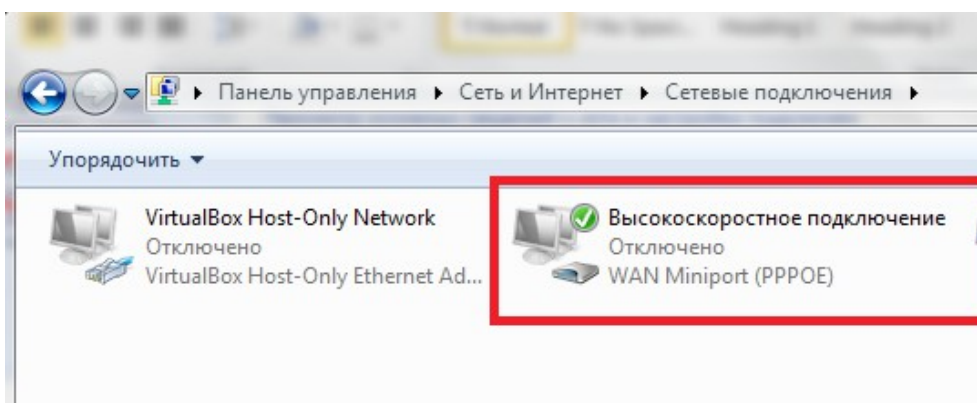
▸ Панель управления ▸ Сеть и Интернет ▸ Сетевые подключения ▸

Упорядочить ▾

VirtualBox Host-Only Network
Отключено
VirtualBox Host-Only Ethernet Ad...

Высокоскоростное подключение
Отключено
WAN Miniport (PPPOE)